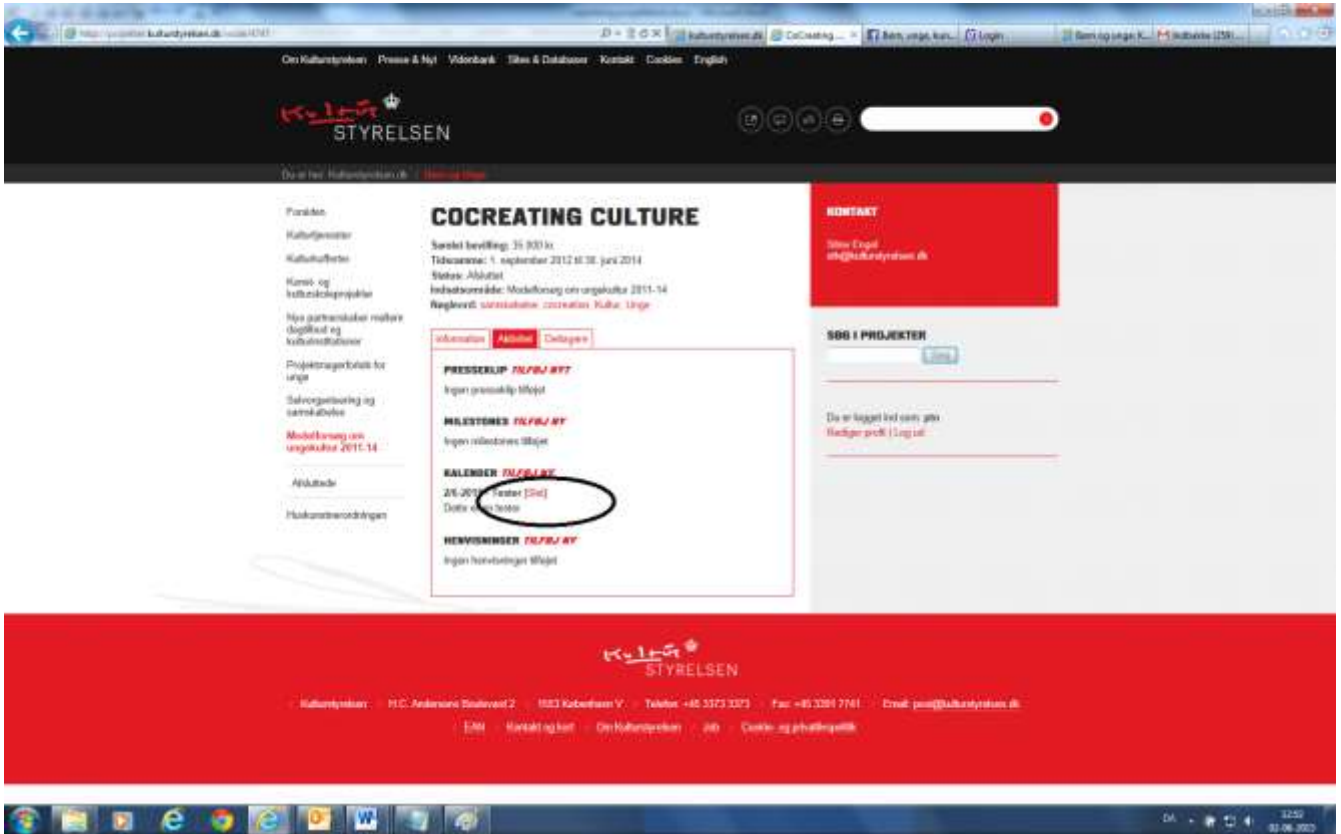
Om Kulturstyrelsen Presse & Nyt Videnbank Sites & Databaser Kontakt Cookies English

Kultur STYRELSEN

Du er her: Kulturstyrelsen.dk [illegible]

Forsiden
Kulturtjenester
Kulturkufferter
Kunst- og kulturskoleprojekter
Nye partnerskaber mellem dagtilbud og kulturinstitutioner
Projektmagerforløb for unge
Selvorganisering og samskabelse
Modelforsøg om ungekultur 2011-14
Afsluttede
Huskunstnerordningen

COCREATING CULTURE

Samlet bevilling: 35.000 kr.
Tidsramme: 1. september 2012 til 30. juni 2014
Status: Afsluttet
Indsatsområde: Modelforsøg om ungekultur 2011-14
Nøgleord: samskabelse, cocreation, Kultur, Unge

Information | Aktivitet | Deltagere

PRESSEKLIP TILFØJ NYT
Ingen presseklip tilføjet

MILESTONES TILFØJ NY
Ingen milestones tilføjet

KALENDER TILFØJ NY
2/6-2013 Tester [Slet]
Dette er en tester

HENVISNINGER TILFØJ NY
Ingen henvisninger tilføjet

KONTAKT
Stine Engel
ste@kulturstyrelsen.dk

SØG I PROJEKTER
Søg

Du er logget ind som: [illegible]
Rediger profil | Log ud

Kultur STYRELSEN

Kulturstyrelsen · H.C. Andersens Boulevard 2 · 1553 København V · Telefon: +45 3373 3373 · Fax: +45 3391 7741 · Email: post@kulturstyrelsen.dk

EAN · Kontakt og kort · Om Kulturstyrelsen · Job · Cookie- og privatlivspolitik

DA 12:52 02-06-2013